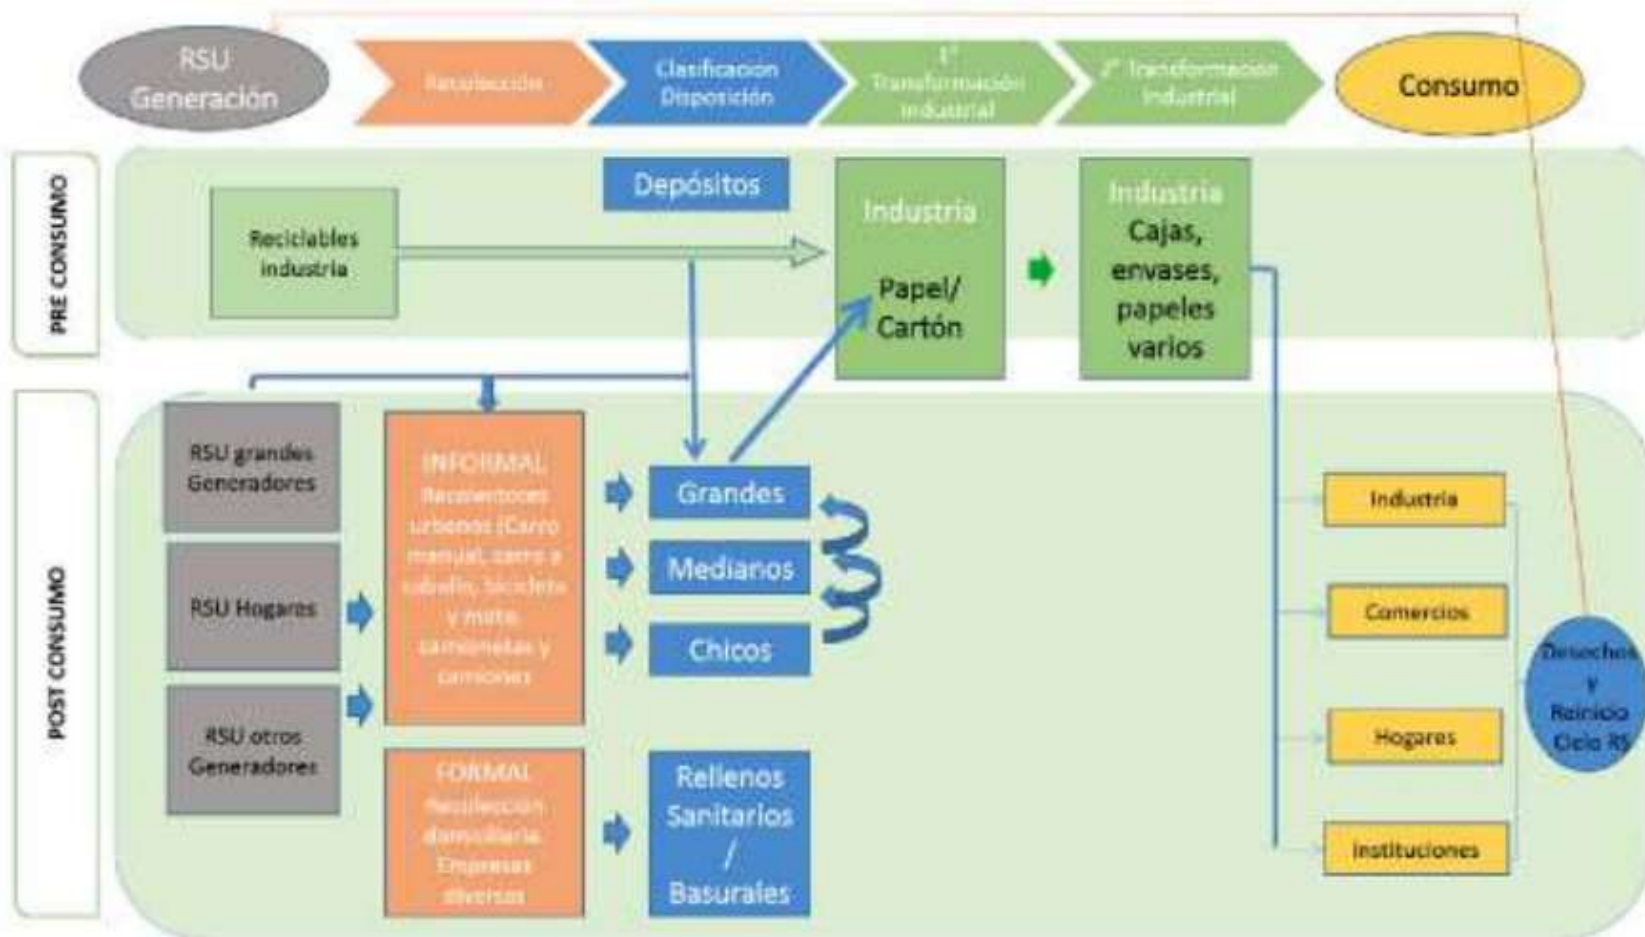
RSU Generación

Recolección

Clasificación Disposición

1° Transformación Industrial

2° Transformación Industrial

Consumo

PRE CONSUMO

Reciclables industria

Depósitos

Industria

Papel/ Cartón

Industria Cajas, envases, papeles varios

POST CONSUMO

RSU grandes Generadores

RSU Hogares

RSU otros Generadores

INFORMAL Recolectores urbanos (Carro manual, carro a caballo, bicicleta y moto, camionetas y camiones

FORMAL Recolección domiciliaria Empresas diversas

Grandes

Medianos

Chicos

Rellenos Sanitarios / Basurales

Industria

Comercios

Hogares

Instituciones

Desechos y Reinicio Ciclo RS